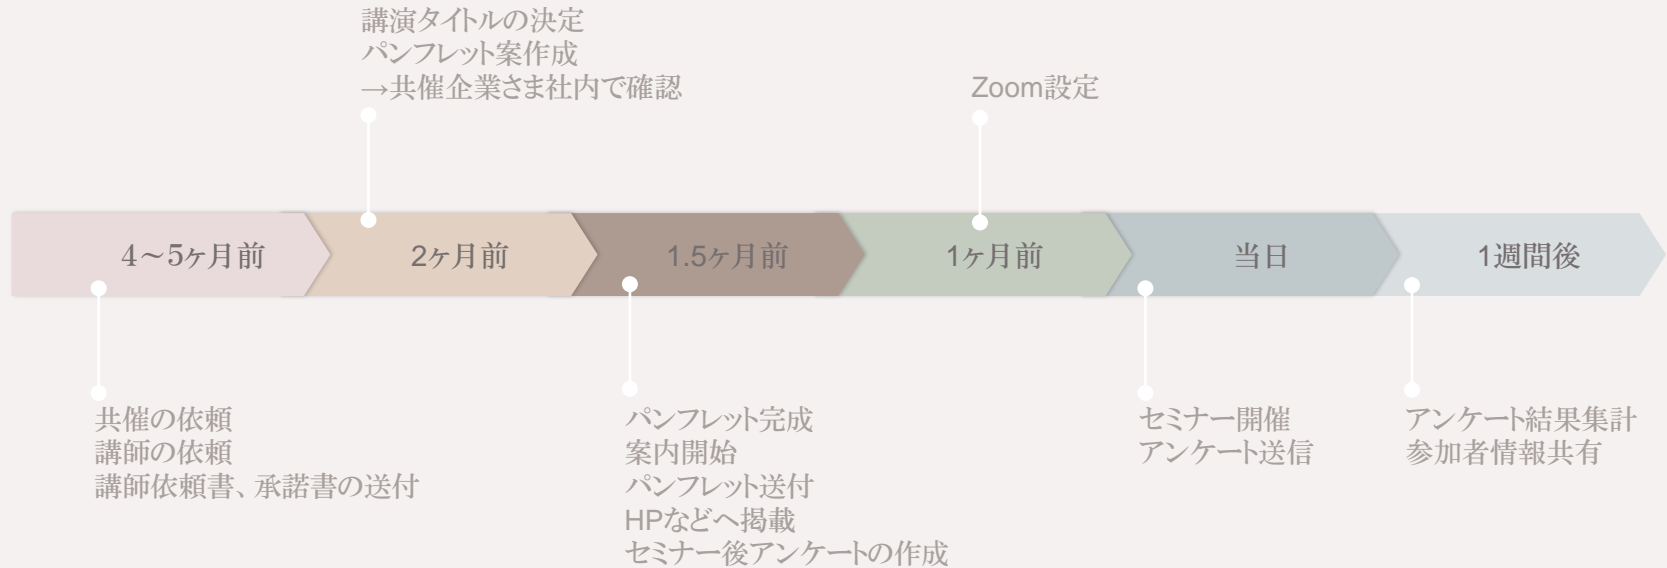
講演タイトルの決定
パンフレット案作成
→共催企業さま社内で確認

Zoom設定

4～5ヶ月前

2ヶ月前

1.5ヶ月前

1ヶ月前

当日

1週間後

共催の依頼
講師の依頼
講師依頼書、承諾書の送付

パンフレット完成
案内開始
パンフレット送付
HPなどへ掲載
セミナー後アンケートの作成

セミナー開催
アンケート送信

アンケート結果集計
参加者情報共有